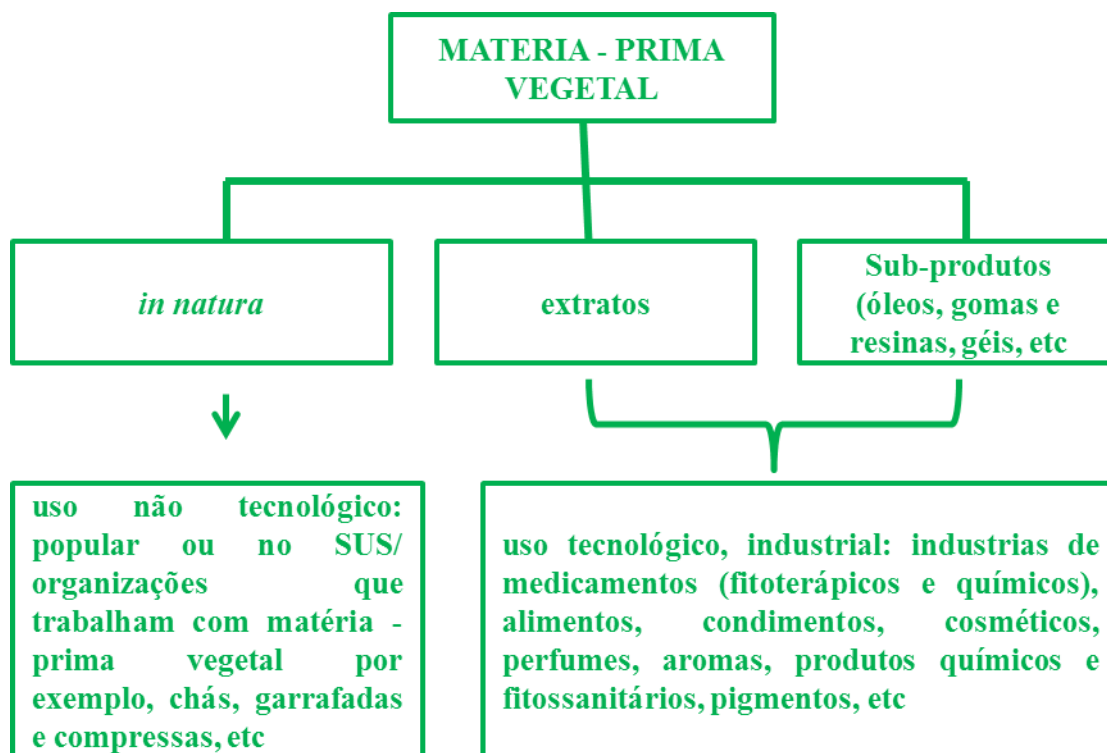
MATERIA - PRIMA VEGETAL

*in natura*

extratos

Sub-produtos (óleos, gomas e resinas, géis, etc

uso não tecnológico: popular ou no SUS/ organizações que trabalham com matéria - prima vegetal por exemplo, chás, garrafadas e compressas, etc

uso tecnológico, industrial: industrias de medicamentos (fitoterápicos e químicos), alimentos, condimentos, cosméticos, perfumes, aromas, produtos químicos e fitossanitários, pigmentos, etc